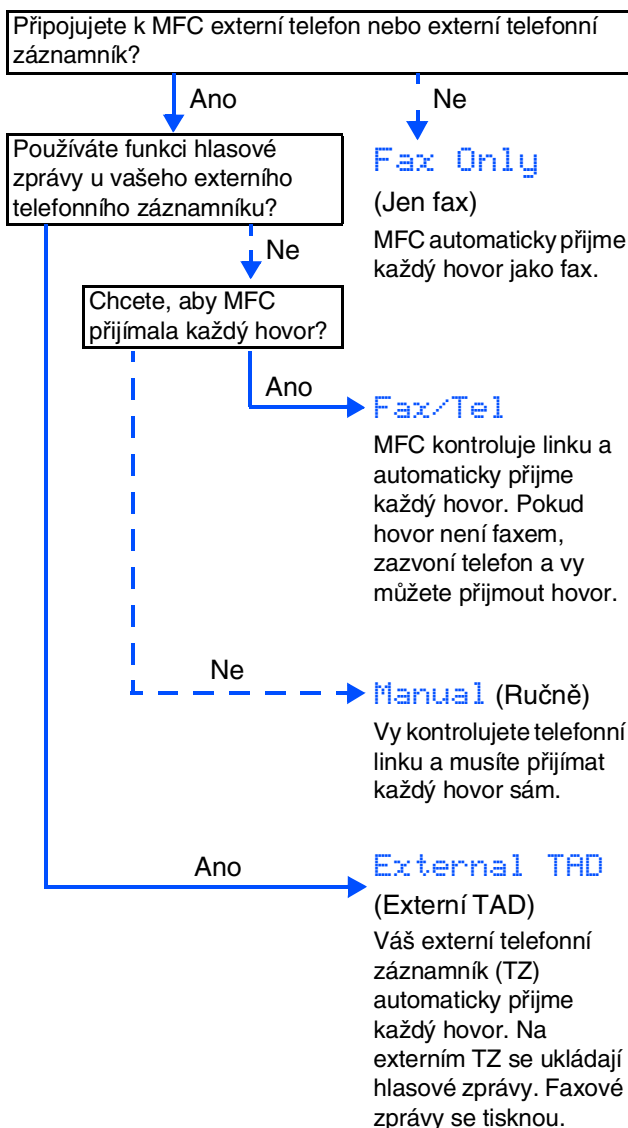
Připojujete k MFC externí telefon nebo externí telefonní záznamník?

Ano

Ne

Používáte funkci hlasové zprávy u vašeho externího telefonního záznamníku?

Fax Only

(Jen fax)

MFC automaticky přijme každý hovor jako fax.

Ne

Chcete, aby MFC přijímala každý hovor?

Ano

Fax/Tel

MFC kontroluje linku a automaticky přijme každý hovor. Pokud hovor není faxem, zazvoní telefon a vy můžete přijmout hovor.

Ne

Manual (Ručně)

Vy kontrolujete telefonní linku a musíte přijímat každý hovor sám.

Ano

External TAD

(Externí TAD)

Váš externí telefonní záznamník (TZ) automaticky přijme každý hovor. Na externím TZ se ukládají hlasové zprávy. Faxové zprávy se tisknou.